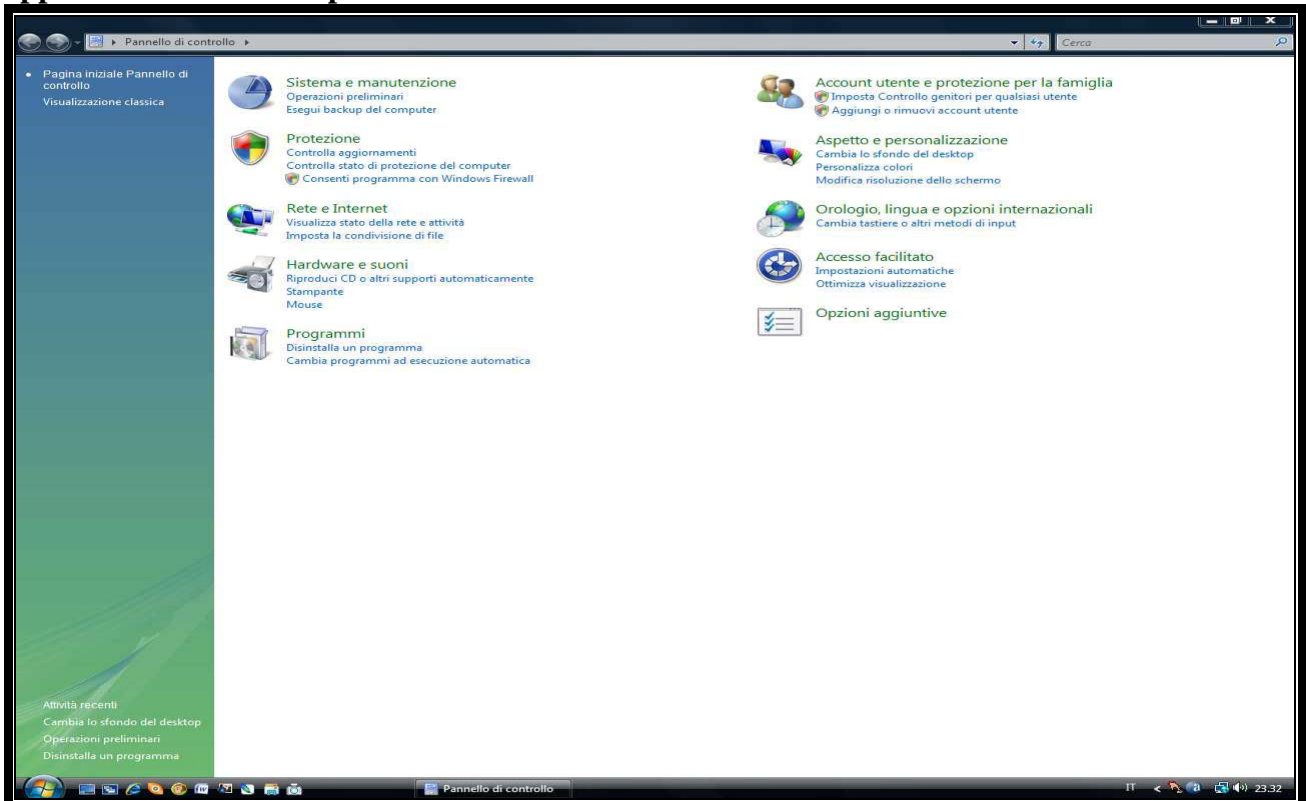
Pannello di controllo

Cerca

Pagina iniziale Pannello di controllo
Visualizzazione classica

Sistema e manutenzione
Operazioni preliminari
Esegui backup del computer

Protezione
Controlla aggiornamenti
Controlla stato di protezione del computer
Consenti programma con Windows Firewall

Rete e Internet
Visualizza stato della rete e attività
Imposta la condivisione di file

Hardware e suoni
Riproduci CD o altri supporti automaticamente
Stampante
Mouse

Programmi
Disinstalla un programma
Cambia programmi ad esecuzione automatica

Account utente e protezione per la famiglia
Imposta Controllo genitori per qualsiasi utente
Aggiungi o rimuovi account utente

Aspetto e personalizzazione
Cambia lo sfondo del desktop
Personalizza colori
Modifica risoluzione dello schermo

Orologio, lingua e opzioni internazionali
Cambia tastiere o altri metodi di input

Accesso facilitato
Impostazioni automatiche
Ottimizza visualizzazione

Opzioni aggiuntive

Attività recenti
Cambia lo sfondo del desktop
Operazioni preliminari
Disinstalla un programma

Pannello di controllo

IT 23.32